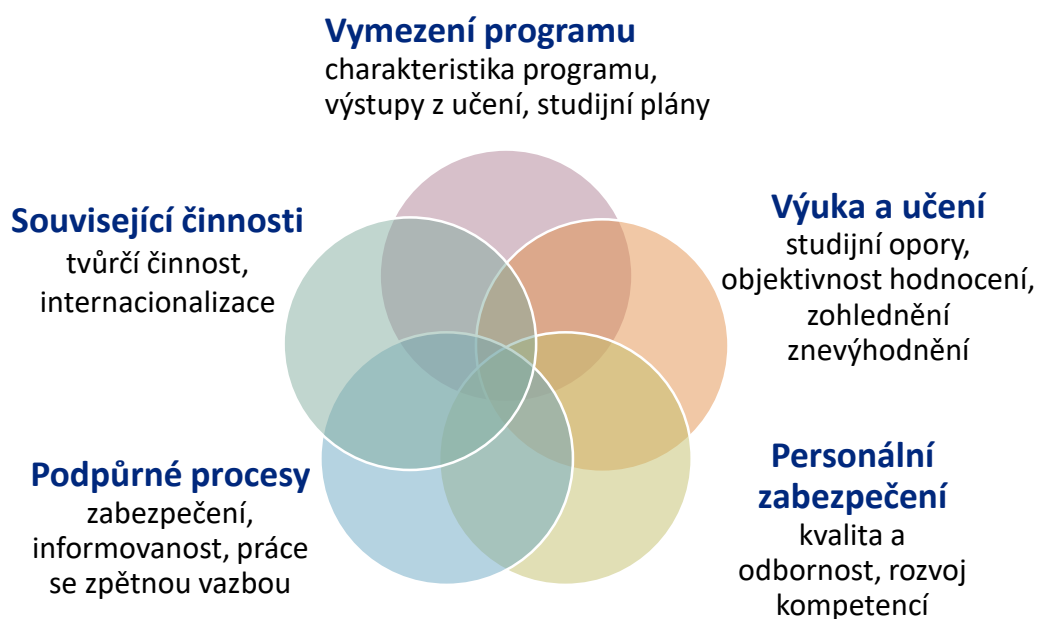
Vymezení programu
charakteristika programu, výstupy z učení, studijní plány

Související činnosti
tvůrčí činnost, internacionalizace

Výuka a učení
studijní opory, objektivnost hodnocení, zohlednění znevýhodnění

Podpůrné procesy
zabezpečení, informovanost, práce se zpětnou vazbou

Personální zabezpečení
kvalita a odbornost, rozvoj kompetencí